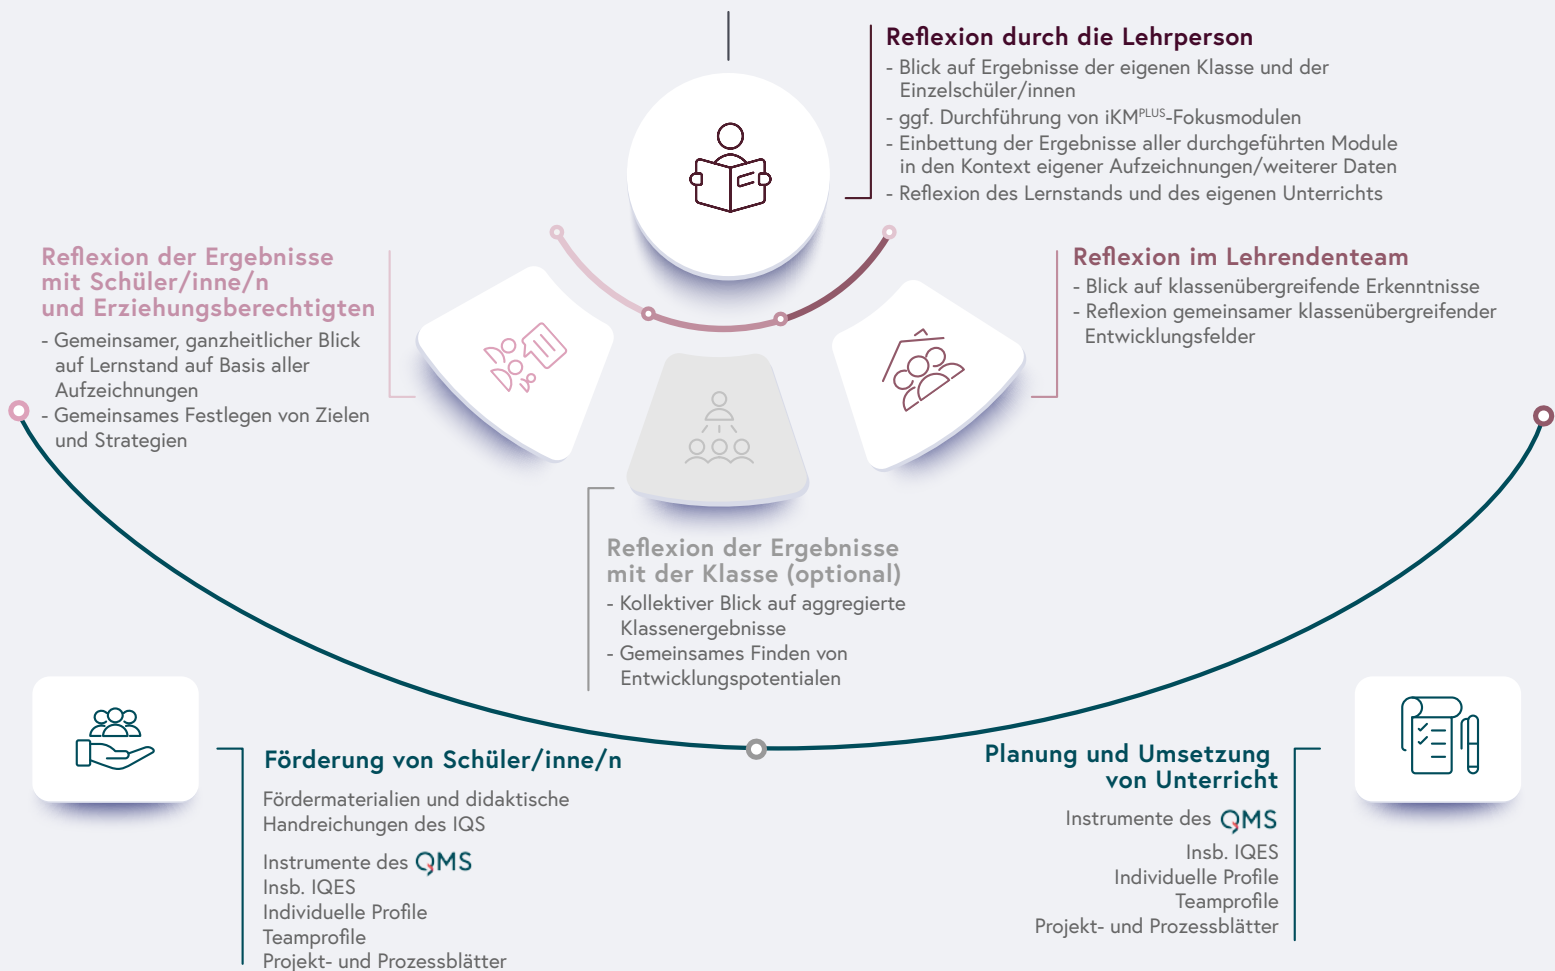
Reflexion durch die Lehrperson
- Blick auf Ergebnisse der eigenen Klasse und der Einzelschüler/innen
- ggf. Durchführung von iKM$^{PLUS}$-Fokusmodulen
- Einbettung der Ergebnisse aller durchgeführten Module in den Kontext eigener Aufzeichnungen/weiterer Daten
- Reflexion des Lernstands und des eigenen Unterrichts

Reflexion der Ergebnisse mit Schüler/inne/n und Erziehungsberechtigten
- Gemeinsamer, ganzheitlicher Blick auf Lernstand auf Basis aller Aufzeichnungen
- Gemeinsames Festlegen von Zielen und Strategien

Reflexion im Lehrendenteam
- Blick auf klassenübergreifende Erkenntnisse
- Reflexion gemeinsamer klassenübergreifender Entwicklungsfelder

Reflexion der Ergebnisse mit der Klasse (optional)
- Kollektiver Blick auf aggregierte Klassenergebnisse
- Gemeinsames Finden von Entwicklungspotentialen

Förderung von Schüler/inne/n
Fördermaterialien und didaktische Handreichungen des IQS

Instrumente des QMS
Insb. IQES
Individuelle Profile
Teamprofile
Projekt- und Prozessblätter

Planung und Umsetzung von Unterricht
Instrumente des QMS
Insb. IQES
Individuelle Profile
Teamprofile
Projekt- und Prozessblätter